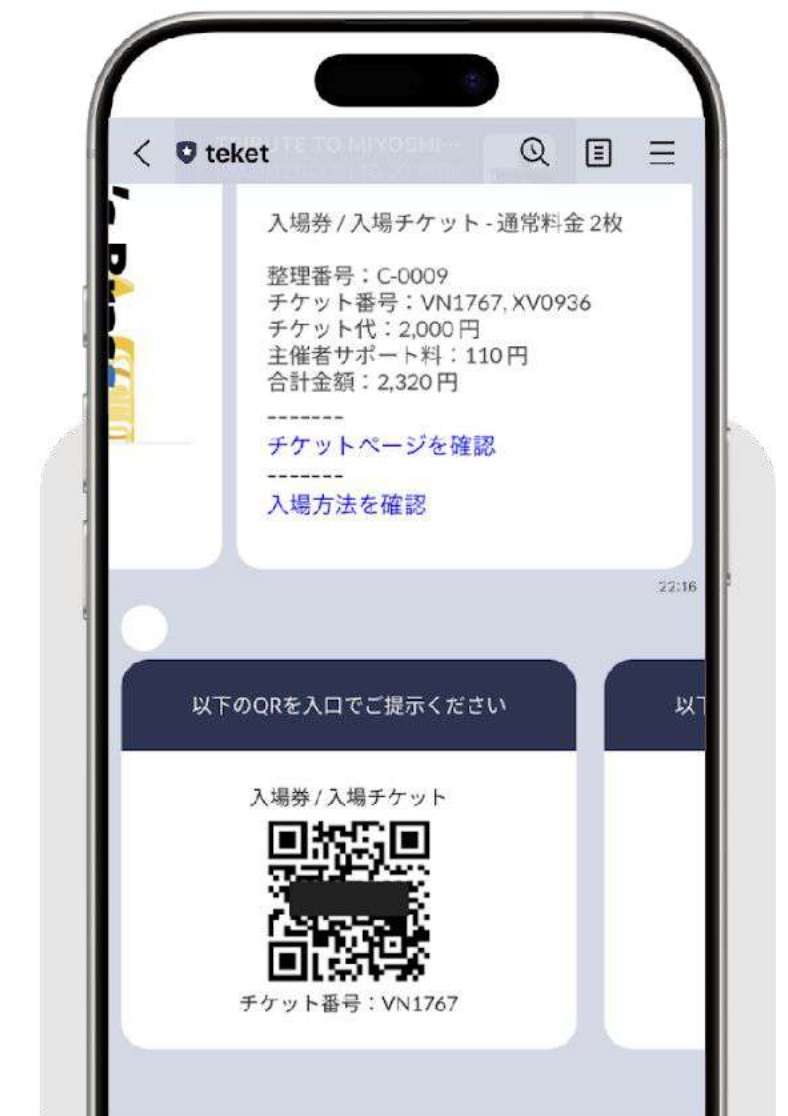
teket

TRIBUTE TO MIYOSHI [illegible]

入場券 / 入場チケット - 通常料金 2枚

整理番号：C-0009
チケット番号：VN1767, XV0936
チケット代：2,000 円
主催者サポート料：110 円
合計金額：2,320 円
--------
チケットページを確認
--------
入場方法を確認

22:16

以下のQRを入口でご提示ください

入場券 / 入場チケット

チケット番号：VN1767

以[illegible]